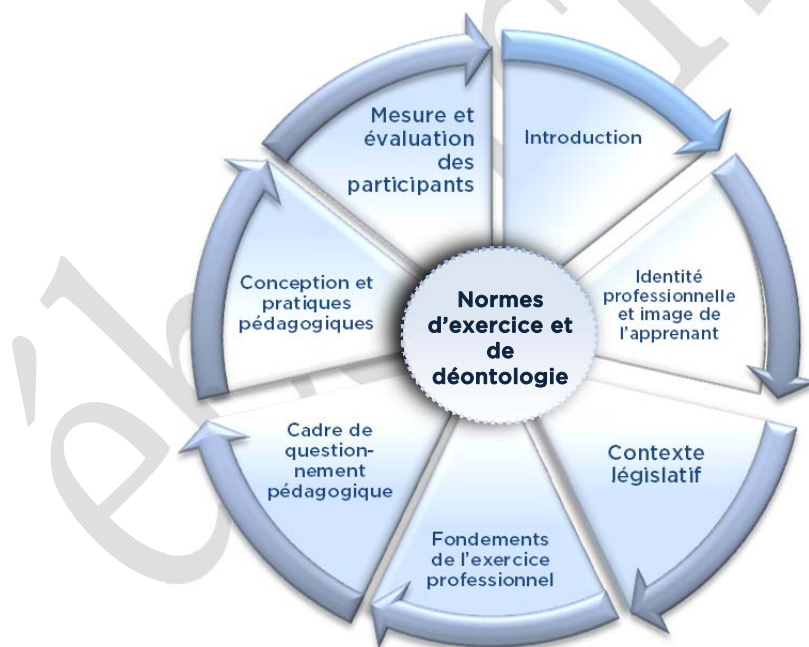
Normes d'exercice et de déontologie

Introduction

Identité professionnelle et image de l'apprenant

Contexte législatif

Fondements de l'exercice professionnel

Cadre de questionnement pédagogique

Conception et pratiques pédagogiques

Mesure et évaluation des participants